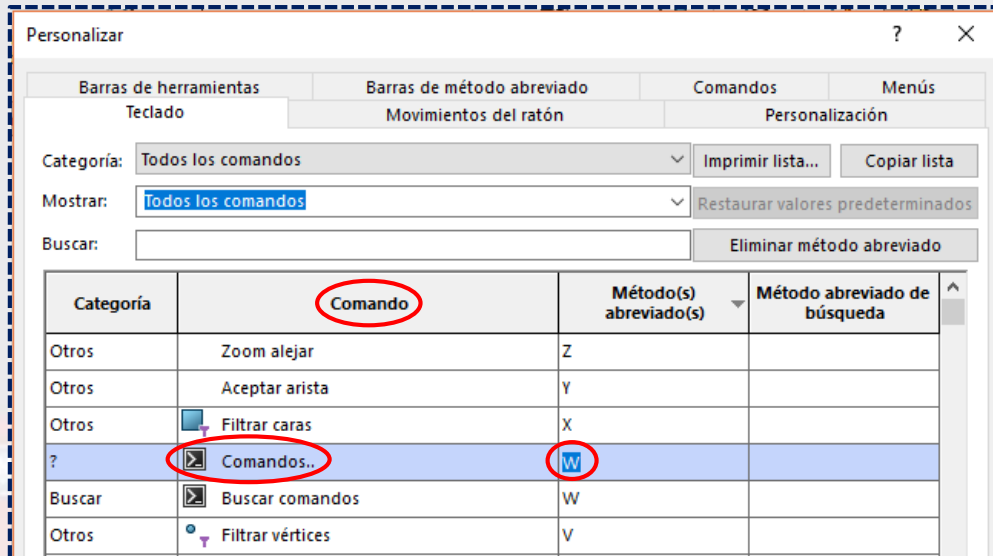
Personalizar

?

Barras de herramientas | Barras de método abreviado | Comandos | Menús

Teclado | Movimientos del ratón | Personalización

Categoría: Todos los comandos

Imprimir lista...

Copiar lista

Mostrar: Todos los comandos

Restaurar valores predeterminados

Buscar:

Eliminar método abreviado

| Categoría | Comando | Método(s) abreviado(s) | Método abreviado de búsqueda |
|---|---|---|---|
| Otros | Zoom alejar | Z | |
| Otros | Aceptar arista | Y | |
| Otros | Filtrar caras | X | |
| ? | Comandos.. | W | |
| Buscar | Buscar comandos | W | |
| Otros | Filtrar vértices | V | |